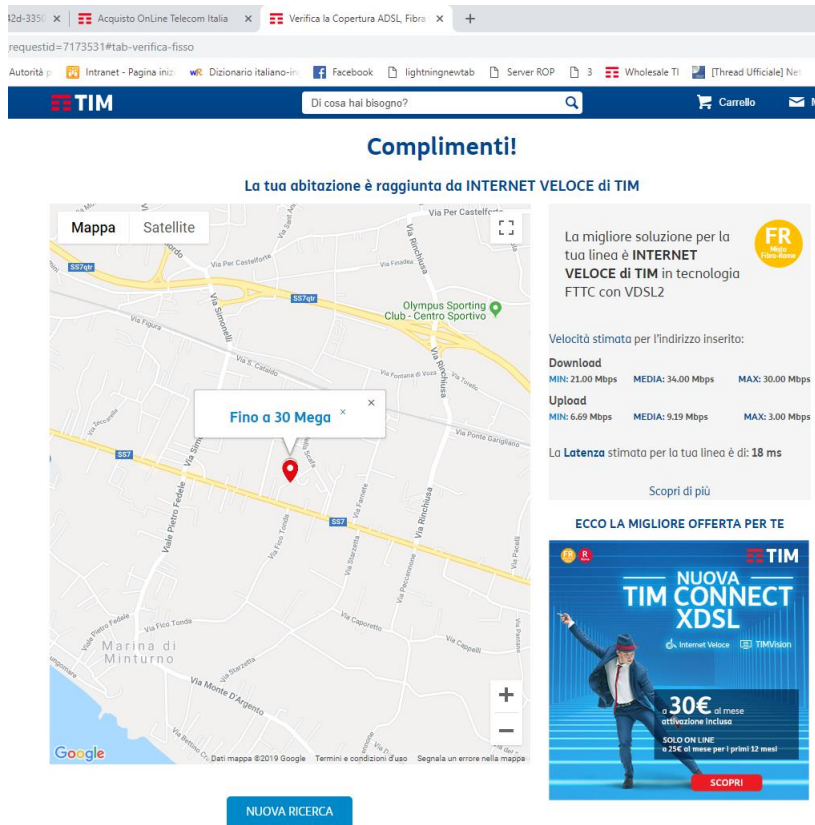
42d-3350 × Acquisto OnLine Telecom Italia × Verifica la Copertura ADSL, Fibra × +

requestid=7173531#tab-verifica-fisso

Autorità p Intranet - Pagina iniz wR Dizionario italiano-in Facebook lightningnewtab Server ROP 3 Wholesale TI [Thread Ufficiale] Net

TIM Di cosa hai bisogno? Carrello

Complimenti!

La tua abitazione è raggiunta da INTERNET VELOCE di TIM

Mappa Satellite

Via Per Castelforte
SS7qtr
Via Per Castelforte
SS7qtr
Via Simonelli
Via Rinchiusa
Olympus Sporting Club - Centro Sportivo
Via Figura
Via S. Cataldo
Via Fontana di Vusa
Via Ponte Garigliano
Fino a 30 Mega ×
SS7
SS7
Viale Pietro Fedele
Via Fico Tonda
Via Starzetta
Via Caporetto
Via Cappelli
Marina di Minturno
Via Monte D'Argento
Google Dati mappa ©2019 Google Termini e condizioni d'uso Segnala un errore nella mappa

La migliore soluzione per la tua linea è INTERNET VELOCE di TIM in tecnologia FTTC con VDSL2

FR Mista Fibra-Rame

Velocità stimata per l'indirizzo inserito:

Download
MIN: 21.00 Mbps MEDIA: 34.00 Mbps MAX: 30.00 Mbps

Upload
MIN: 6.69 Mbps MEDIA: 9.19 Mbps MAX: 3.00 Mbps

La Latenza stimata per la tua linea è di: 18 ms

Scopri di più

ECCO LA MIGLIORE OFFERTA PER TE

FR R TIM
NUOVA TIM CONNECT XDSL
Internet Veloce TIMVision
a 30€ al mese attivazione inclusa
SOLO ON LINE a 25€ al mese per i primi 12 mesi
SCOPRI

NUOVA RICERCA